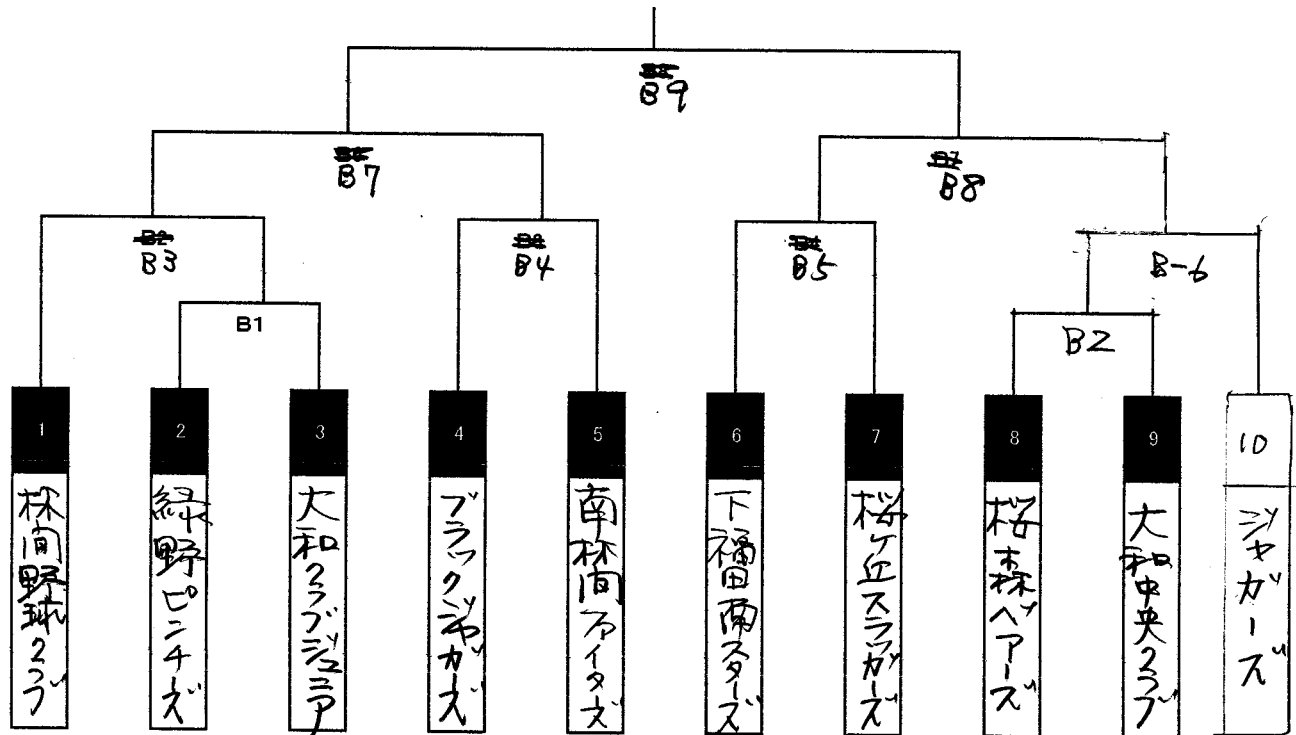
~~B8~~
B9

~~B6~~
B7

~~B7~~
B8

~~B2~~
B3

~~B3~~
B4

~~B4~~
B5

B-6

B1

B2

| 1 | 2 | 3 | 4 | 5 | 6 | 7 | 8 | 9 | 10 |
|---|---|---|---|---|---|---|---|---|---|
| 林間野球クラブ | 緑野ピンチーズ | 大和クラブジュニア | ブラックジャガーズ | 南林間ファイターズ | 下福田南スターズ | 桜ケ丘スラッガーズ | 桜森ベアーズ | 大和中央クラブ | ジャガーズ |